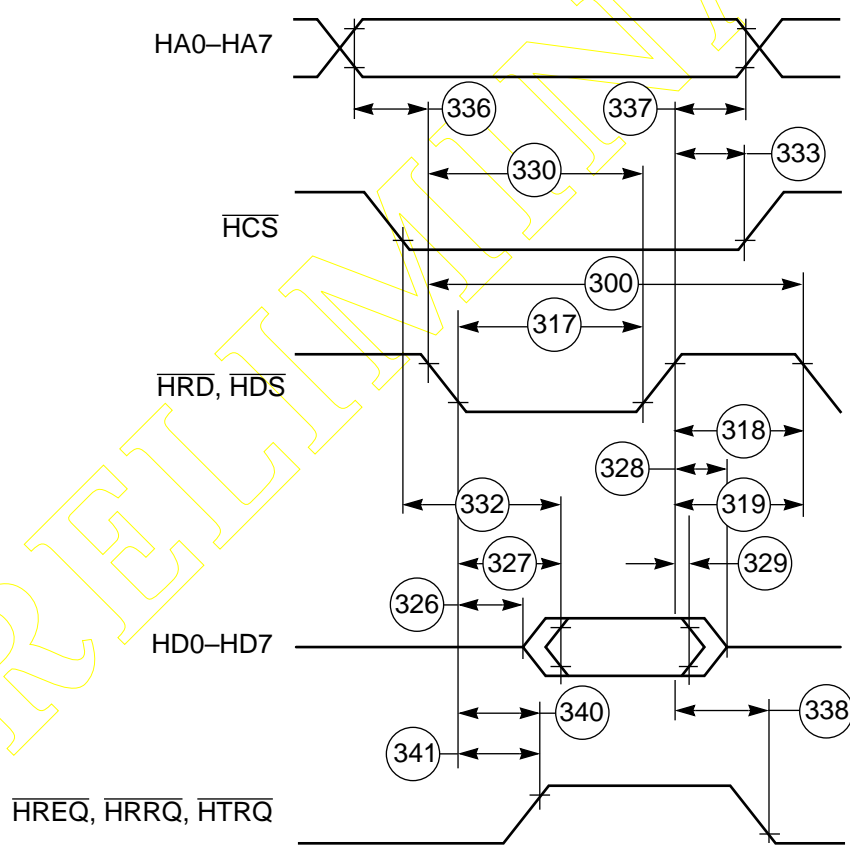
HA0–HA7

336

337

330

333

$\overline{HCS}$

300

317

$\overline{HRD}$, $\overline{HDS}$

318

328

332

319

327

329

326

HD0–HD7

340

338

341

$\overline{HREQ}$, $\overline{HRRQ}$, $\overline{HTRQ}$

PRELIMINARY